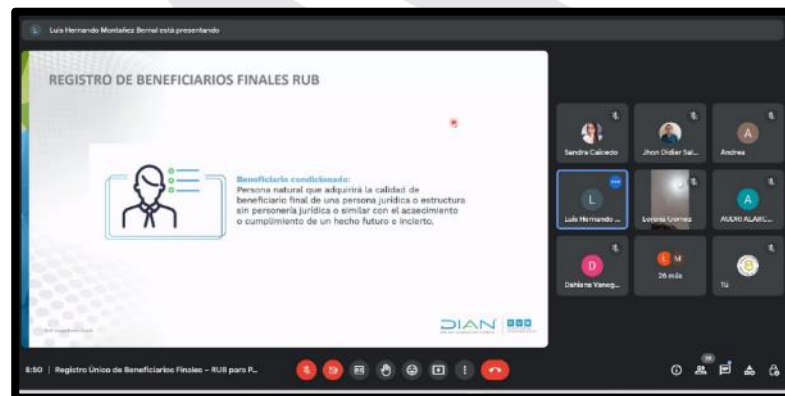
Luis Hernando Montañez Bernal está presentando

REGISTRO DE BENEFICIARIOS FINALES RUB

Beneficiario condicionado:
Persona natural que adquirirá la calidad de beneficiario final de una persona jurídica o estructura sin personería jurídica o similar con el acaecimiento o cumplimiento de un hecho futuro e incierto.

DIAN

Sandra Caicedo
Jhon Didier Sal...
Andrea
Luis Hernando ...
Lorena Gomez
AUDRI ALARC...
Dahiana Vaneg...
26 más
Tú

8:50 | Registro Único de Beneficiarios Finales – RUB para P...